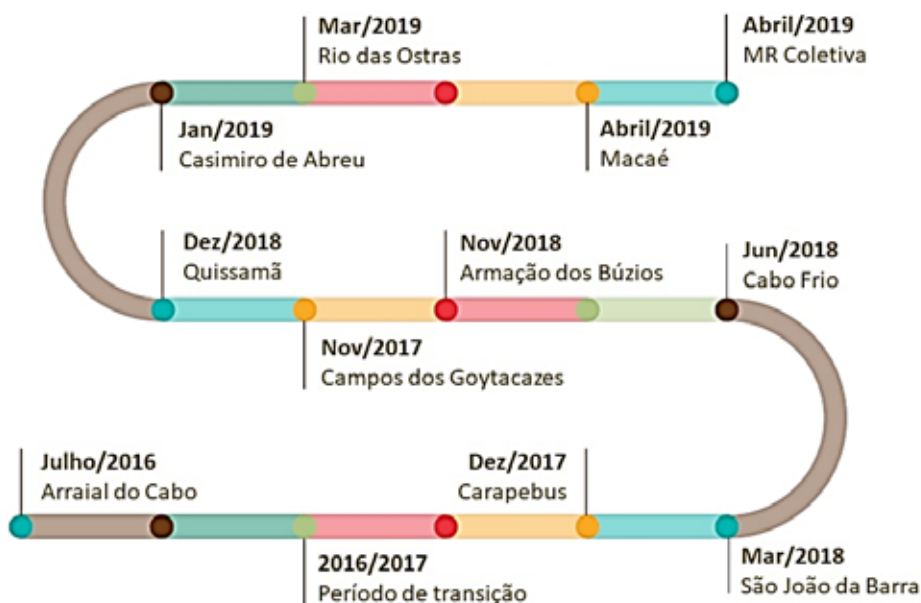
Mar/2019
Rio das Ostras

Abril/2019
MR Coletiva

Jan/2019
Casimiro de Abreu

Abril/2019
Macaé

Dez/2018
Quissamã

Nov/2018
Armação dos Búzios

Jun/2018
Cabo Frio

Nov/2017
Campos dos Goytacazes

Julho/2016
Arraial do Cabo

Dez/2017
Carapebus

2016/2017
Período de transição

Mar/2018
São João da Barra